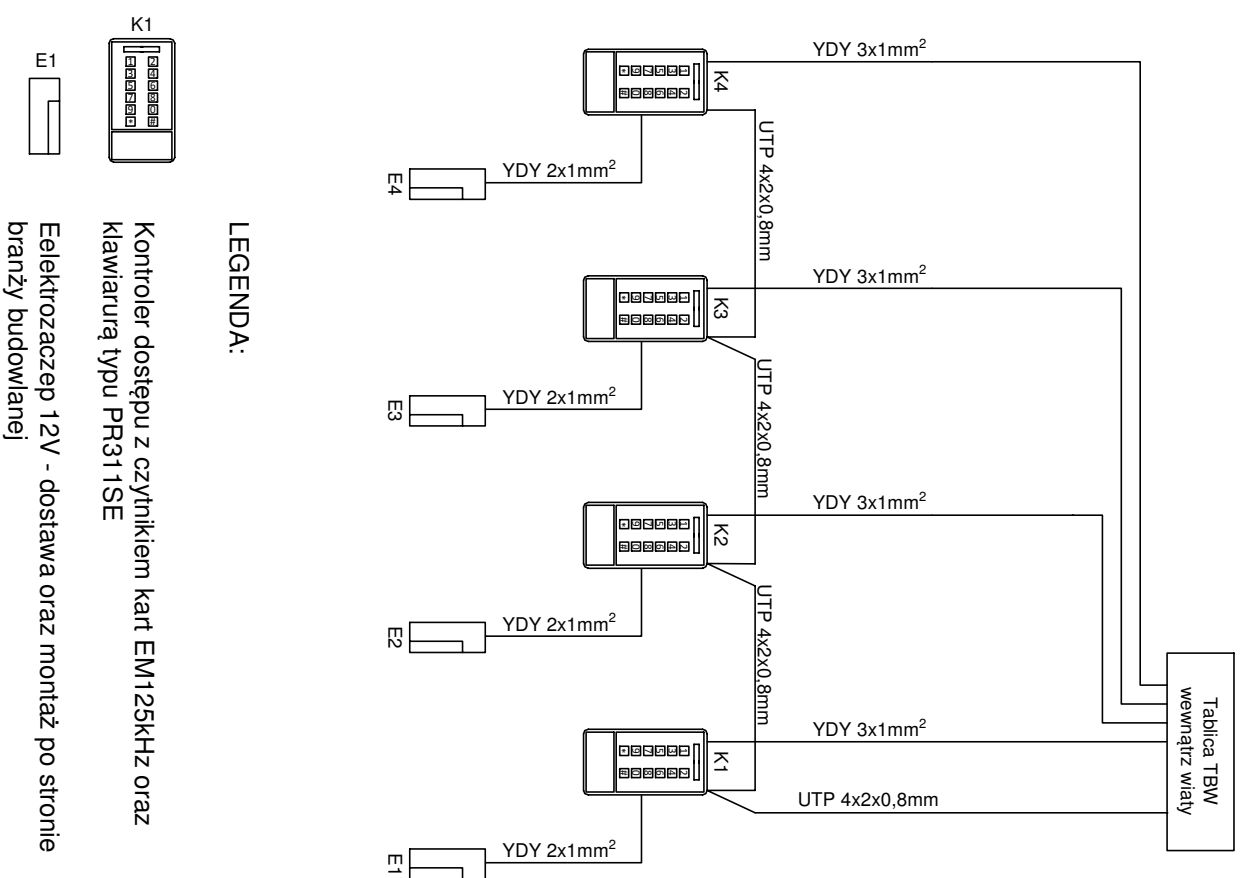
E1

K1

LEGENDA:

Kontroler dostępu z czytnikiem kart EM125kHz oraz klawiarurą typu PR311SE

Eelektrozaczep 12V - dostawa oraz montaż po stronie branży budowlanej

YDY 3x1mm$^2$

K4

UTP 4x2x0,8mm

YDY 2x1mm$^2$

E4

YDY 3x1mm$^2$

K3

UTP 4x2x0,8mm

YDY 2x1mm$^2$

E3

YDY 3x1mm$^2$

K2

UTP 4x2x0,8mm

YDY 2x1mm$^2$

E2

YDY 3x1mm$^2$

K1

UTP 4x2x0,8mm

YDY 2x1mm$^2$

E1

Tablica TBW wewnątrz wiaty